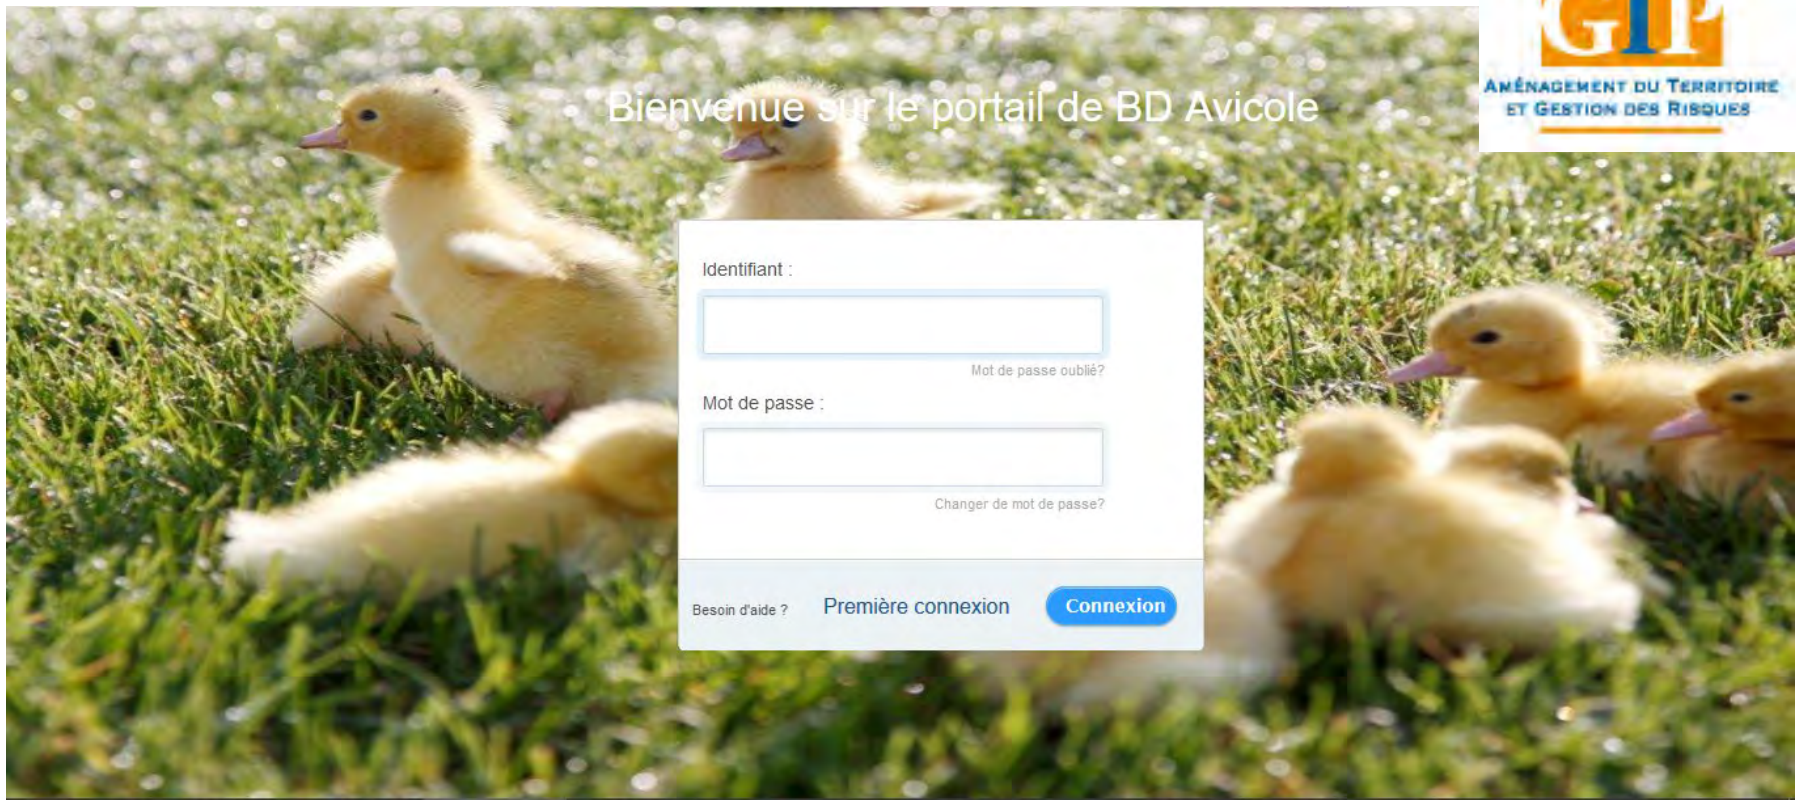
GIP
AMÉNAGEMENT DU TERRITOIRE ET GESTION DES RISQUES

Bienvenue sur le portail de BD Avicole

Identifiant :

Mot de passe oublié?

Mot de passe :

Changer de mot de passe?

Besoin d'aide ?
Première connexion
Connexion